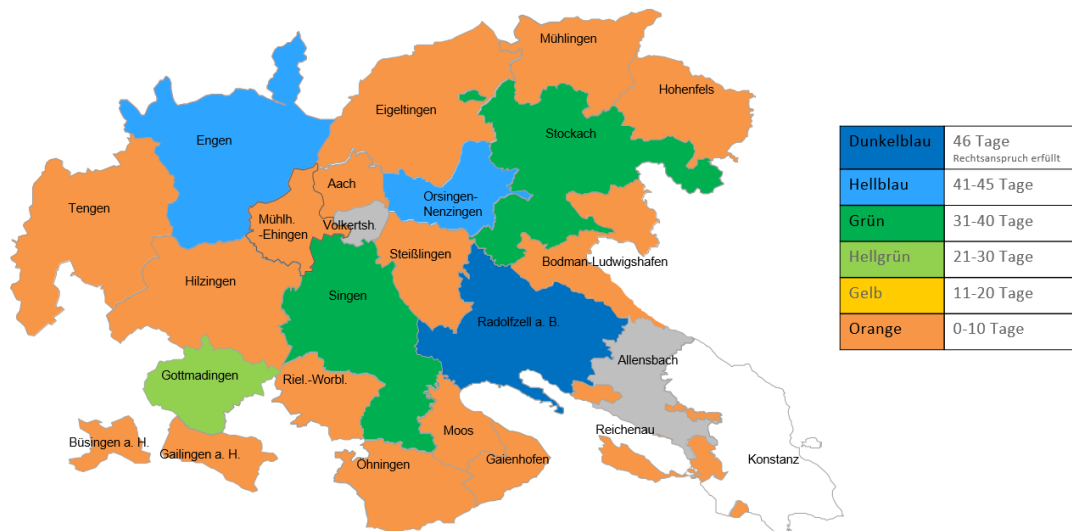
Mühlingen
Hohenfels
Eigeltingen
Engen
Stockach
Aach
Orsingen-Nenzingen
Tengen
Mühlh. -Ehingen
Volkertsh.
Steißlingen
Bodman-Ludwigshafen
Hilzingen
Singen
Radolfzell a. B.
Allensbach
Gottmadingen
Riel.-Worbl.
Reichenau
Moos
Büsingen a. H.
Gailingen a. H.
Öhningen
Gaienhofen
Konstanz

| Dunkelblau | 46 Tage Rechtsanspruch erfüllt |
|---|---|
| Hellblau | 41-45 Tage |
| Grün | 31-40 Tage |
| Hellgrün | 21-30 Tage |
| Gelb | 11-20 Tage |
| Orange | 0-10 Tage |